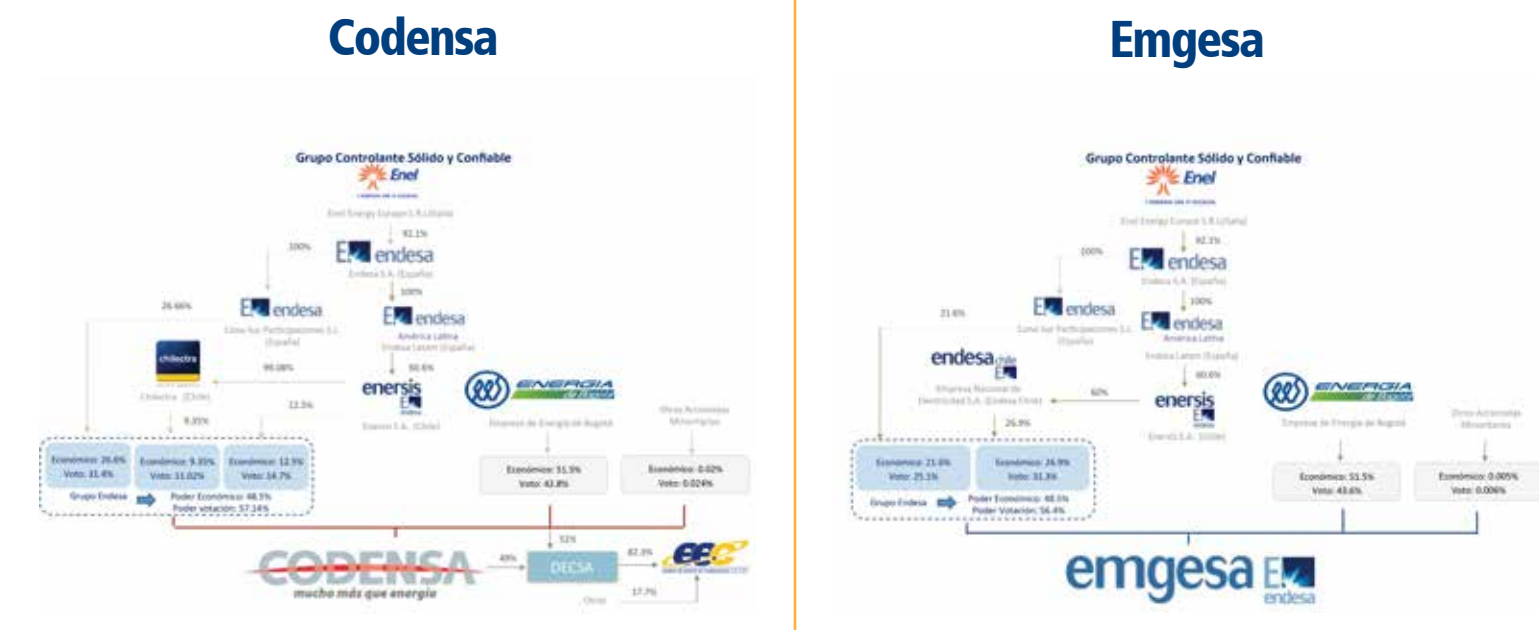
Codensa

Grupo Controlante Sólido y Confiable

Enel

Enel Energy Europe S.R.L(Italia)

92.1%

100%

endesa

Endesa S.A. (España)

100%

26.66%

endesa

Enel Sur Participaciones S.L. (España)

endesa

América Latina

Endesa Latam (España)

chilectra

99.08%

60.6%

Chilectra (Chile)

enersis

12.5%

ENERGIA

9.35%

Enersis S.A. (Chile)

Empresa de Energía de Bogotá

Otros Accionistas Minoritarios

Económico: 26.6% Voto: 31.4%

Económico: 9.35% Voto: 11.02%

Económico: 12.5% Voto: 14.7%

Económico: 51.5% Voto: 42.8%

Económico: 0.02% Voto: 0.024%

Grupo Endesa

Poder Económico: 48.5% Poder votación: 57.14%

49%

51%

82.3%

CODENSA

mucho más que energía

DECSA

EEC

Otros

17.7%

Emgesa

Grupo Controlante Sólido y Confiable

Enel

Enel Energy Europe S.R.L(Italia)

92.1%

100%

endesa

Endesa S.A. (España)

100%

21.6%

endesa

Enel Sur Participaciones S.L. (España)

endesa

América Latina

Endesa Latam (España)

endesa chile

60.6%

Empresa Nacional de Electricidad S.A. (Endesa Chile)

60%

enersis

26.9%

ENERGIA

Enersis S.A. (Chile)

Empresa de Energía de Bogotá

Otros Accionistas Minoritarios

Económico: 21.6% Voto: 25.1%

Económico: 26.9% Voto: 31.3%

Económico: 51.5% Voto: 43.6%

Económico: 0.005% Voto: 0.006%

Grupo Endesa

Poder Económico: 48.5% Poder Votación: 56.4%

emgesa

endesa